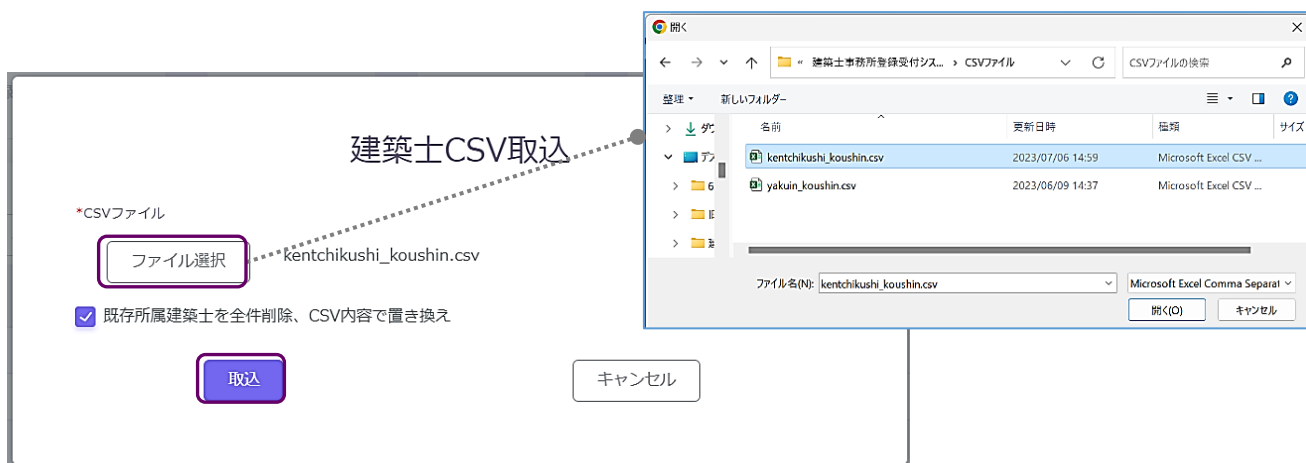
建築士CSV取込

*CSVファイル

ファイル選択 kentchikushi_koushin.csv

既存所属建築士を全件削除、CSV内容で置き換え

取込

キャンセル

開く

« 建築士事務所登録受付シス... › CSVファイル

CSVファイルの検索

整理 ▾ 新しいフォルダー

ダ

デ

6

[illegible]

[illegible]

| 名前 | 更新日時 | 種類 | サイズ |
|---|---|---|---|
| kentchikushi_koushin.csv | 2023/07/06 14:59 | Microsoft Excel CSV ... | |
| yakuin_koushin.csv | 2023/06/09 14:37 | Microsoft Excel CSV ... | |

ファイル名(N): kentchikushi_koushin.csv

Microsoft Excel Comma Separat

開く(O)

キャンセル